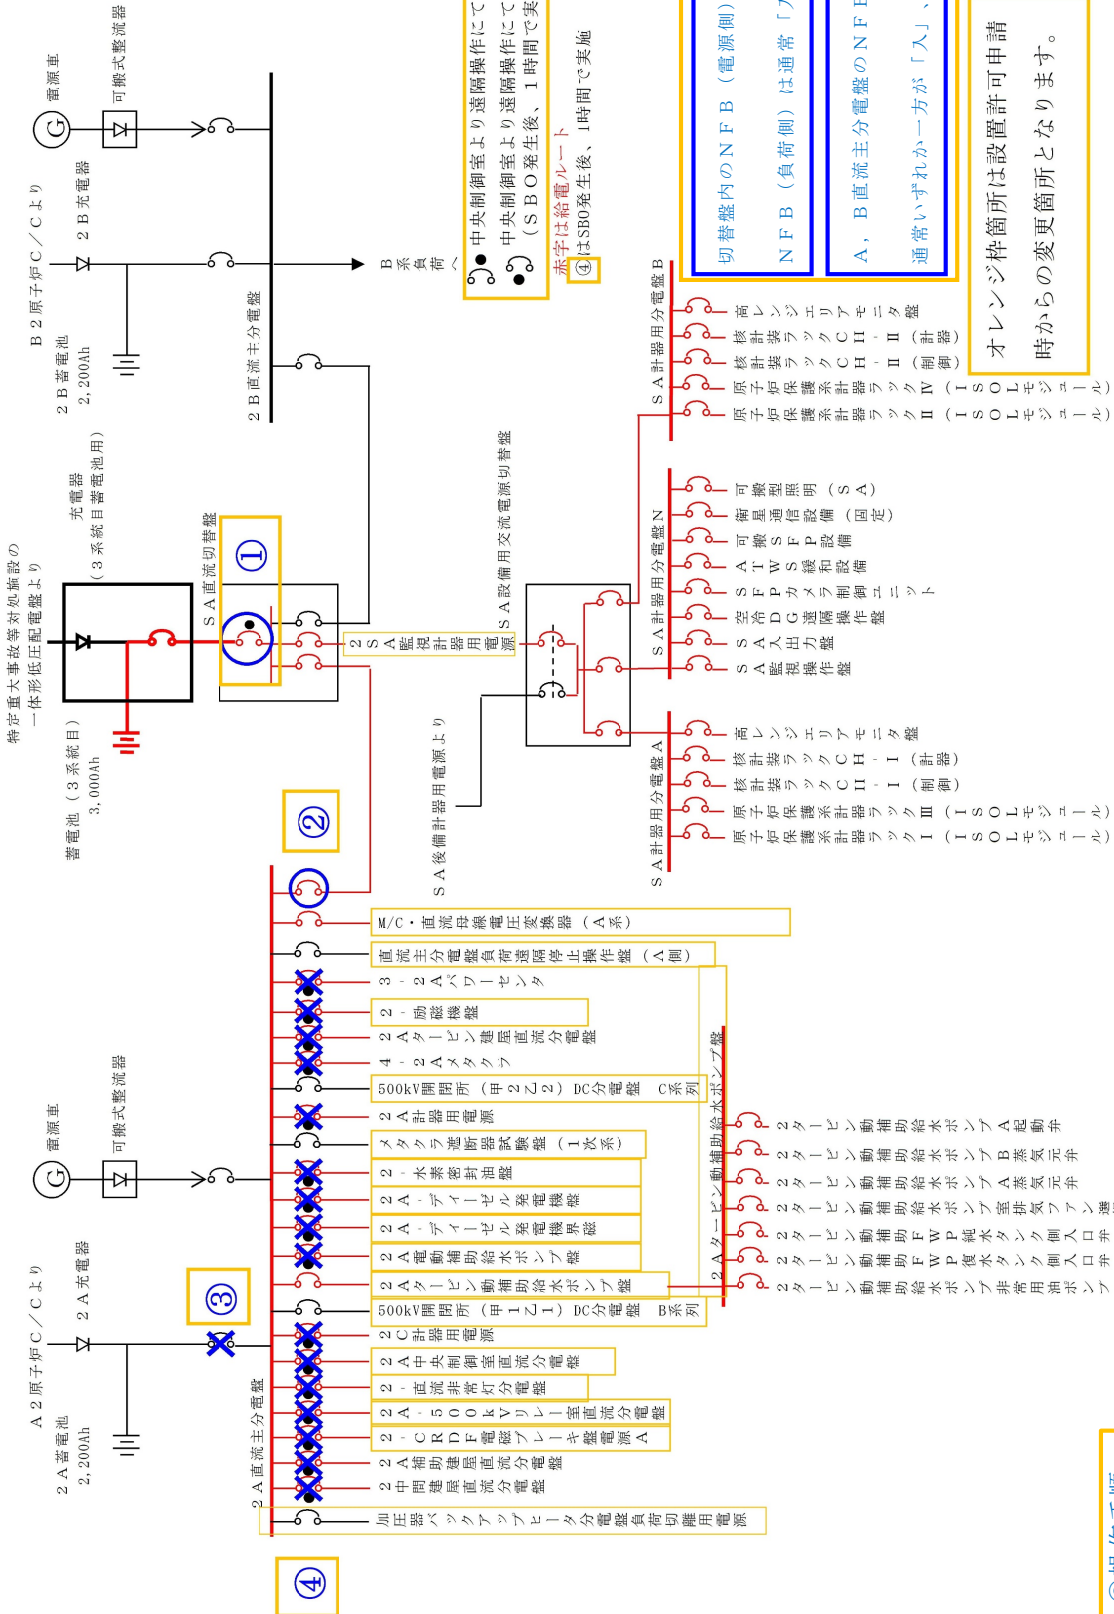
特定重大事故等対処施設の一体形低圧配電盤より
蓄電池（３系統目）
3,000Ah
充電器（３系統目蓄電池用）
ＳＡ直流切替盤
①
２ＳＡ監視計器用電源
ＳＡ設備用交流電源切替盤
ＳＡ後備計器用電源より
②
③
④
Ｂ２原子炉Ｃ／Ｃより
２Ｂ充電器
２Ｂ蓄電池
2,200Ah
２Ｂ直流主分電盤
Ｂ系負荷へ
電源車
可搬式整流器
Ａ２原子炉Ｃ／Ｃより
２Ａ充電器
２Ａ蓄電池
2,200Ah
２Ａ直流主分電盤
電源車
可搬式整流器
中央制御室より遠隔操作にて
中央制御室より遠隔操作にて実（ＳＢＯ発生後、１時間で実
赤字は給電ルート
④はSBO発生後、1時間で実施
切替盤内のＮＦＢ（電源側）
ＮＦＢ（負荷側）は通常「入
Ａ，Ｂ直流主分電盤のＮＦＢ
通常いずれか一方が「入」、
オレンジ枠箇所は設置許可申請時からの変更箇所となります。
ＳＡ計器用分電盤Ａ
原子炉保護系計器ラックⅠ（ＩＳＯＬモジュール）
原子炉保護系計器ラックⅢ（ＩＳＯＬモジュール）
核計装ラックＣＨ－Ⅰ（制御）
核計装ラックＣＨ－Ⅰ（計器）
高レンジエリアモニタ盤
ＳＡ計器用分電盤Ｎ
ＳＡ監視操作盤
ＳＡ入出力盤
空冷ＤＧ遠隔操作盤
ＳＦＰカメラ制御ユニット
ＡＴＷＳ緩和設備
可搬ＳＦＰ設備
衛星通信設備（固定）
可搬型照明（ＳＡ）
ＳＡ計器用分電盤Ｂ
原子炉保護系計器ラックⅡ（ＩＳＯＬモジュール）
原子炉保護系計器ラックⅣ（ＩＳＯＬモジュール）
核計装ラックＣＨ－Ⅱ（制御）
核計装ラックＣＨ－Ⅱ（計器）
高レンジエリアモニタ盤
M/C・直流母線電圧変換器（Ａ系）
直流主分電盤負荷遠隔停止操作盤（Ａ側）
３－２Ａパワーセンタ
２－励磁機盤
２Ａタービン建屋直流分電盤
４－２Ａメタクラ
500kV開閉所（甲２乙２）DC分電盤 C系列
２Ａ計器用電源
メタクラ遮断器試験盤（１次系）
２－水素密封油盤
２Ａ－ディーゼル発電機盤
２Ａ－ディーゼル発電機界磁
２Ａ電動補助給水ポンプ盤
２Ａタービン動補助給水ポンプ盤
500kV開閉所（甲１乙１）DC分電盤 B系列
２Ｃ計器用電源
２Ａ中央制御室直流分電盤
２－直流非常灯分電盤
２Ａ－500kVリレー室直流分電盤
２－ＣＲＤＭ電磁ブレーキ盤電源Ａ
２Ａ補助建屋直流分電盤
２中間建屋直流分電盤
加圧器ヒータ分電盤負荷切離用電源
２Ａタービン動補助給水ポンプ盤
２タービン動補助給水ポンプＡ起動弁
２タービン動補助給水ポンプＢ蒸気元弁
２タービン動補助給水ポンプＡ蒸気元弁
２タービン動補助給水ポンプ室排気ファン
２ＦＷＰ純水タンク側入口弁
２ＦＷＰ復水タンク側入口弁
２タービン動補助給水ポンプ非常用油ポンプ